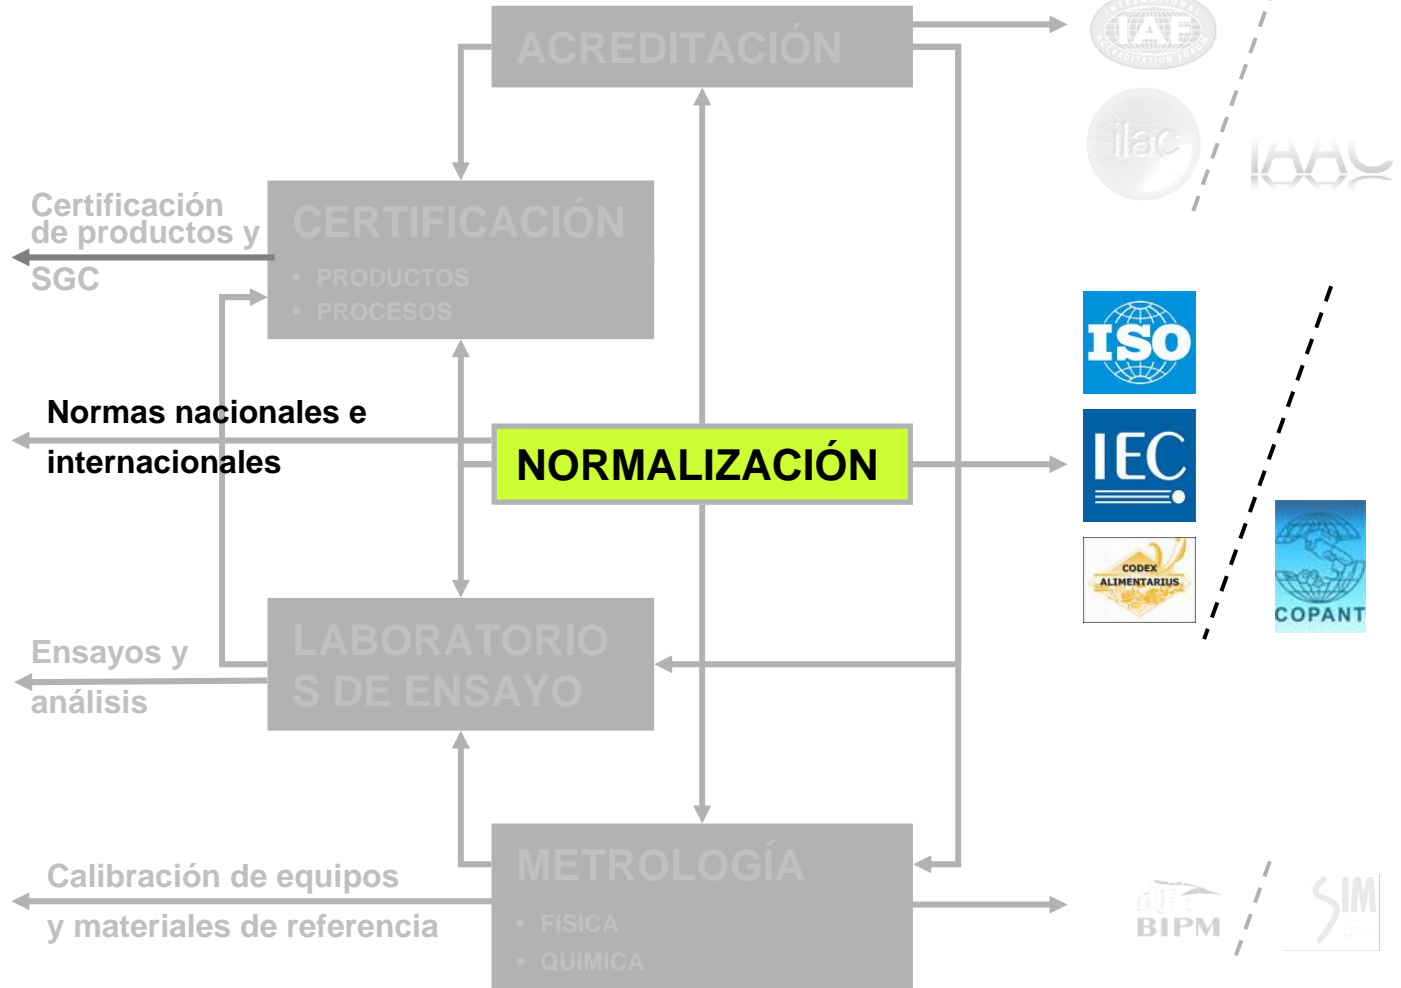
ACREDITACIÓN

IAF

ilac

IAAC

Certificación de productos y SGC

CERTIFICACIÓN
• PRODUCTOS
• PROCESOS

ISO

Normas nacionales e internacionales

NORMALIZACIÓN

IEC

CODEX ALIMENTARIUS

COPANT

Ensayos y análisis

LABORATORIOS DE ENSAYO

Calibración de equipos y materiales de referencia

METROLOGÍA
• FISICA
• QUIMICA

BIPM

SIM